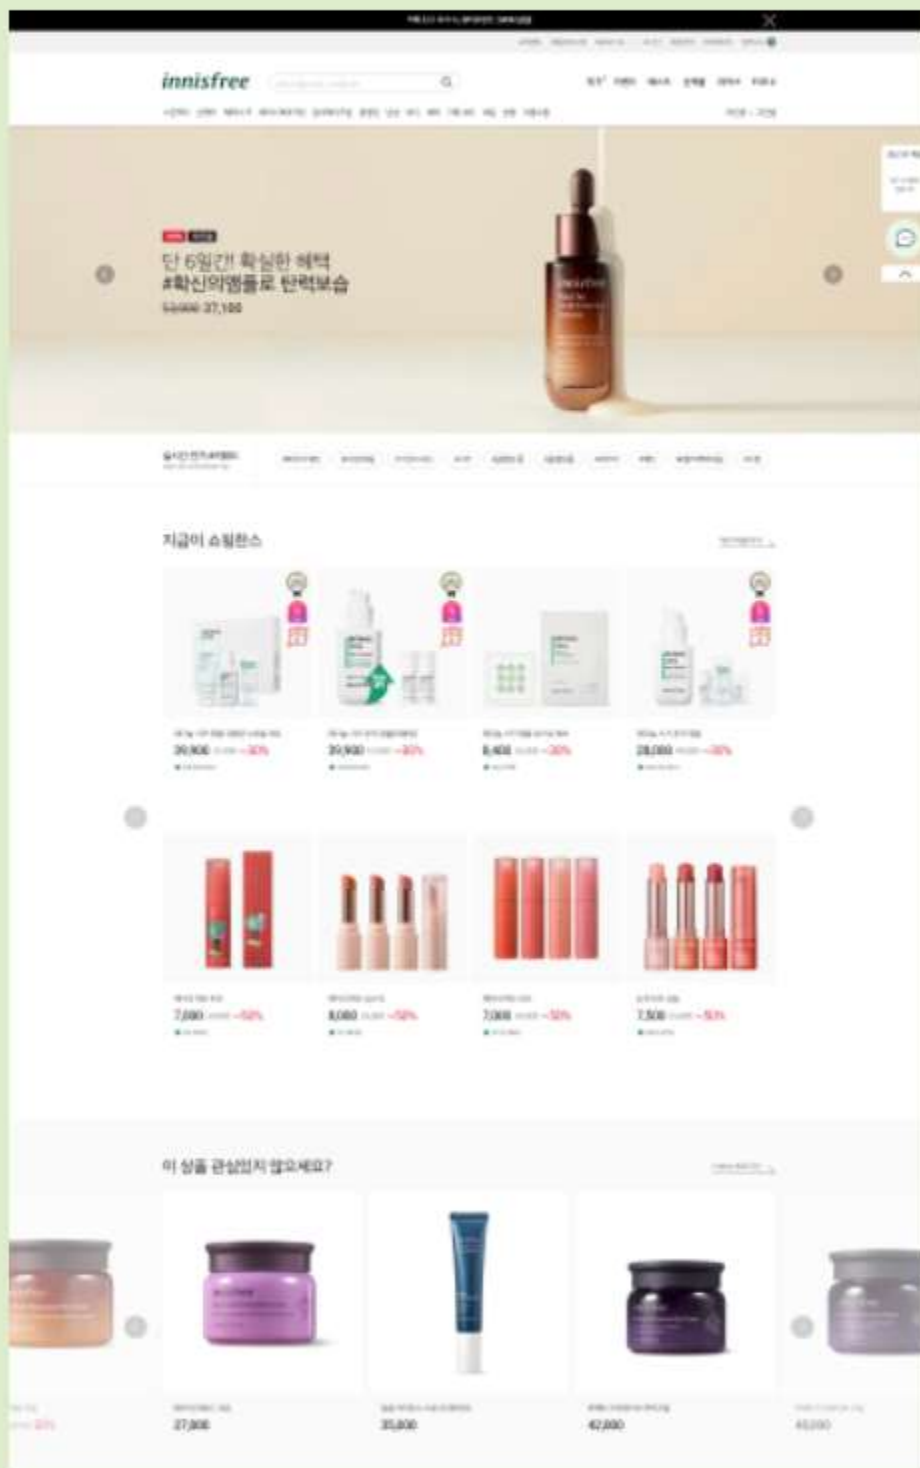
innisfree

단 6일간! 확실한 혜택
#확신의앰플로 탄력보습
~~53,000~~ 37,100

지금이 쇼핑찬스

39,900 -30%
39,900 -30%
8,400 -30%
28,000 -30%

7,000 -50%
8,000 -50%
7,000 -50%
7,500 -50%

이 상품 관심있지 않으세요?

27,000
35,000
42,000
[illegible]